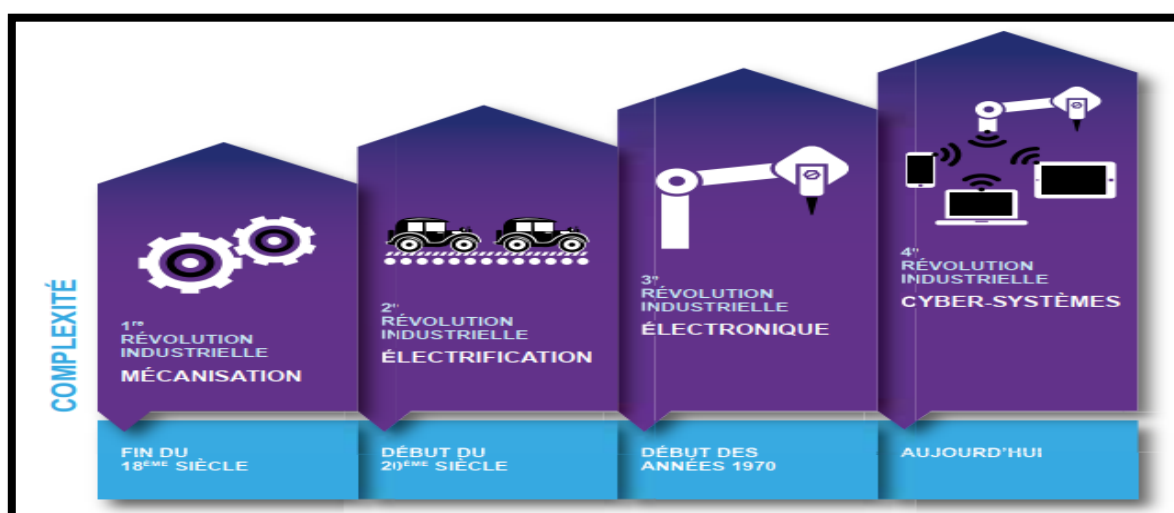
COMPLEXITÉ

1$^{re}$ RÉVOLUTION INDUSTRIELLE
MÉCANISATION

2$^{e}$ RÉVOLUTION INDUSTRIELLE
ÉLECTRIFICATION

3$^{e}$ RÉVOLUTION INDUSTRIELLE
ÉLECTRONIQUE

4$^{e}$ RÉVOLUTION INDUSTRIELLE
CYBER-SYSTÈMES

FIN DU 18$^{ÈME}$ SIÈCLE

DÉBUT DU 20$^{ÈME}$ SIÈCLE

DÉBUT DES ANNÉES 1970

AUJOURD'HUI